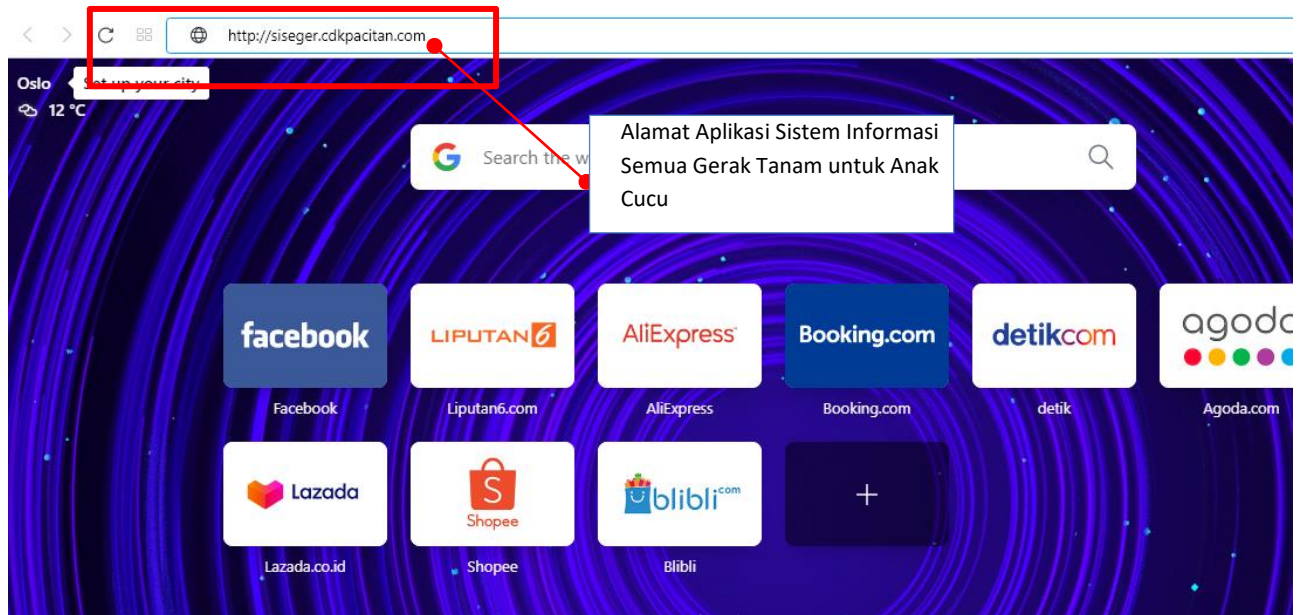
http://siseger.cdkpacitan.com

Oslo
Set up your city
12 °C

Search the w

Alamat Aplikasi Sistem Informasi Semua Gerak Tanam untuk Anak Cucu

facebook
Facebook

LIPUTAN6
Liputan6.com

AliExpress
AliExpress

Booking.com
Booking.com

detikcom
detik

agoda
Agoda.com

Lazada
Lazada.co.id

Shopee
Shopee

blibli.com
Blibli

+